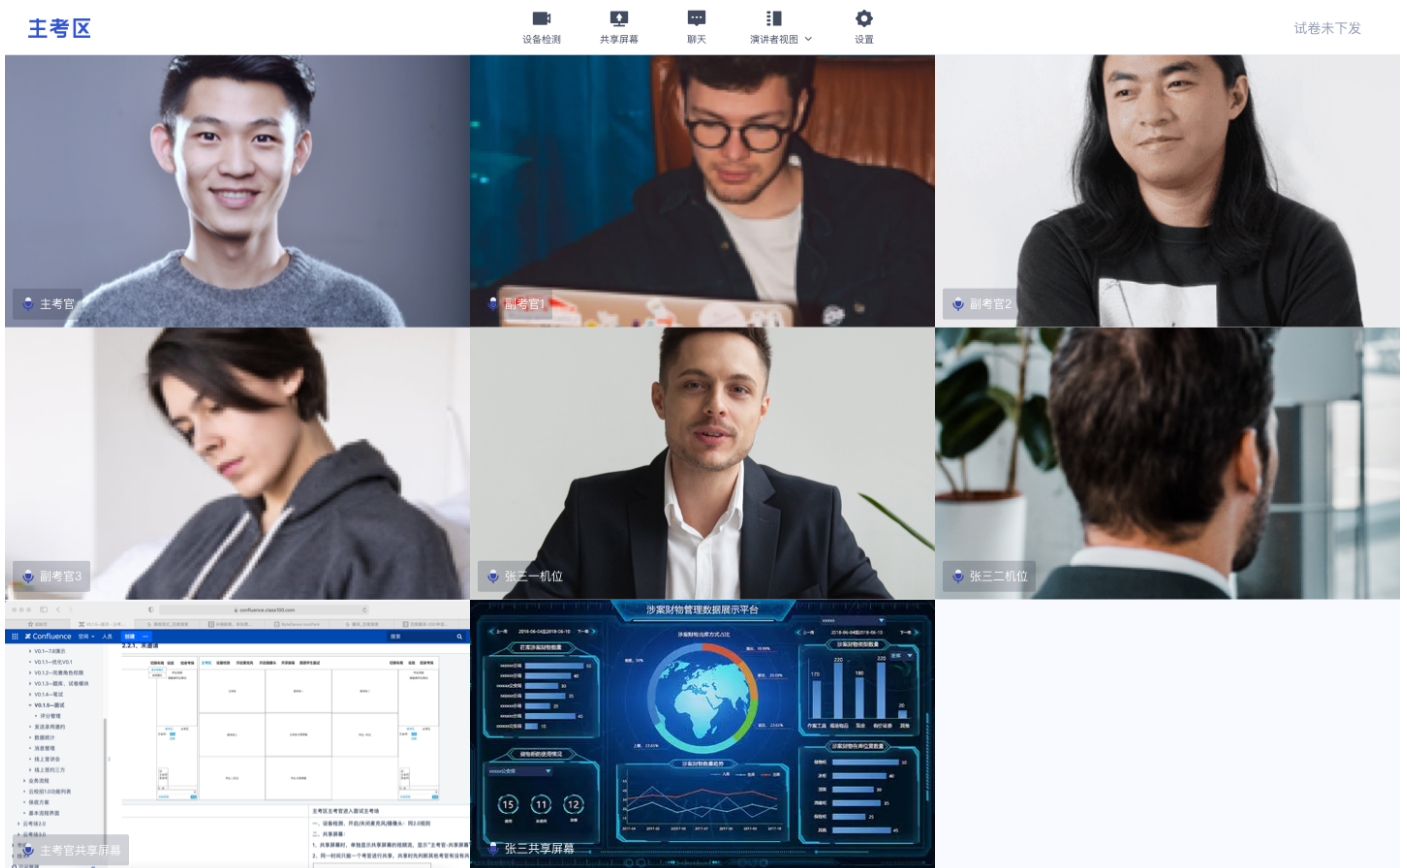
主考区

设备检测 共享屏幕 聊天 演讲者视图 设置

试卷未下发

主考官

副考官1

副考官2

副考官3

张三一机位

张三二机位

Confluence

2.2.1. 未通过

主考官主考官进入面试主考场

一、设备检测，开启/关闭麦克风/摄像头：同2.0规则

二、共享屏幕：

主考官共享屏幕

涉案财物管理数据展示平台

涉案财物处置方式占比

涉案财物类别数量

220 180 220 170

涉案财物数量趋势

15 11 12

张三共享屏幕